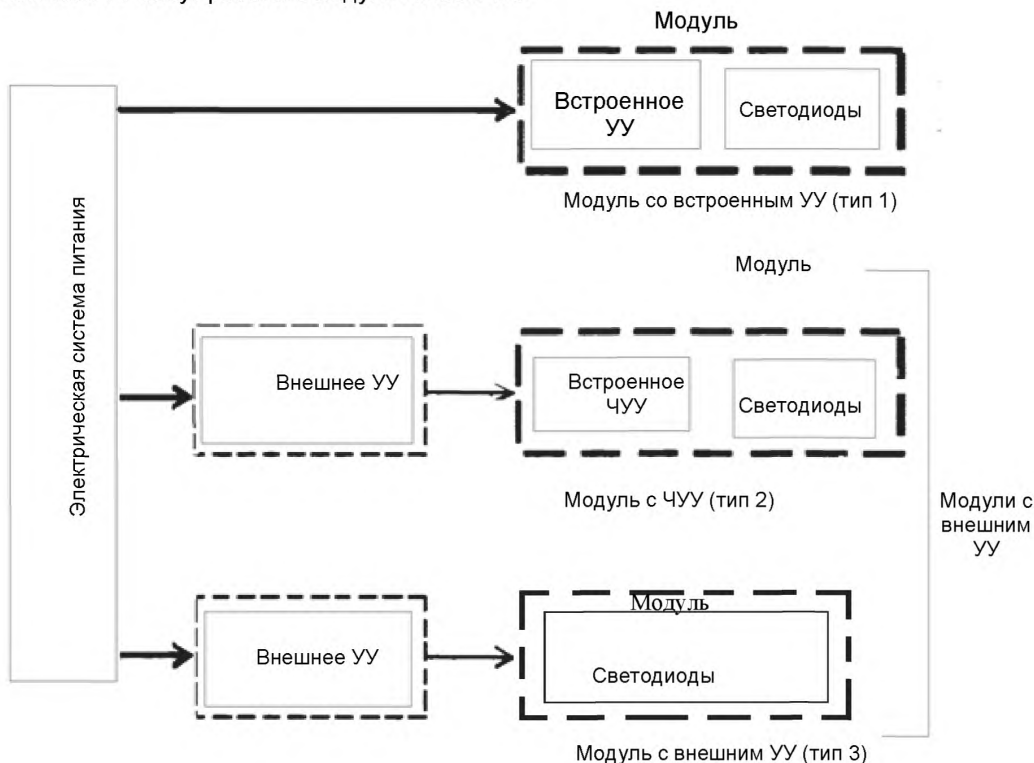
Модуль

Электрическая система питания

Встроенное УУ

Светодиоды

Модуль со встроенным УУ (тип 1)

Модуль

Внешнее УУ

Встроенное ЧУУ

Светодиоды

Модуль с ЧУУ (тип 2)

Модули с внешним УУ

Внешнее УУ

Модуль

Светодиоды

Модуль с внешним УУ (тип 3)